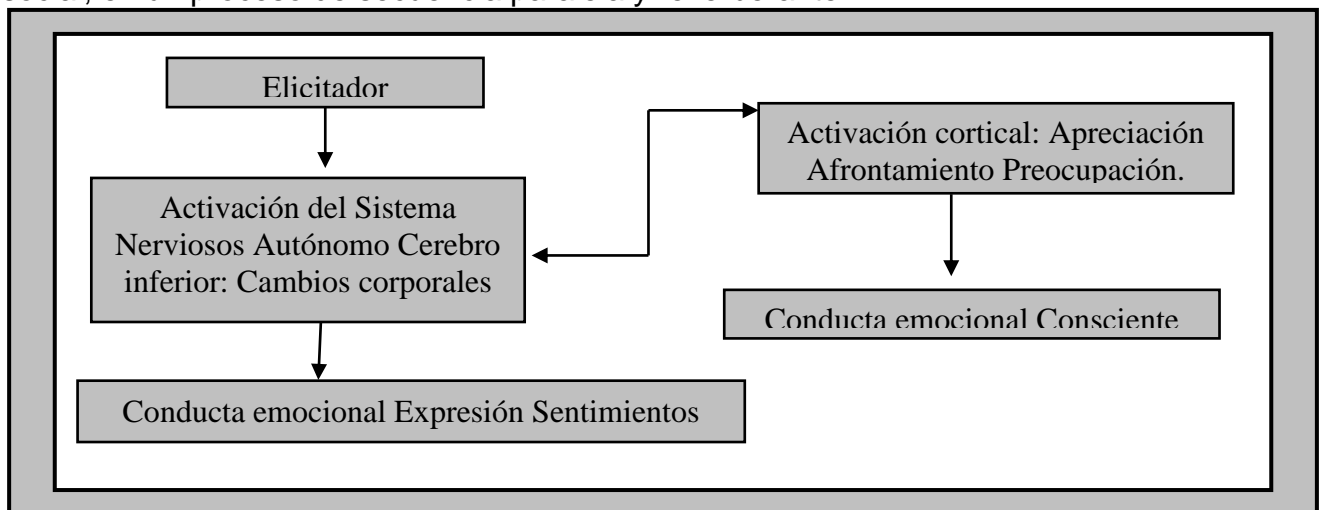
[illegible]

Elicitador

Activación del Sistema Nerviosos Autónomo Cerebro inferior: Cambios corporales

Conducta emocional Expresión Sentimientos

Activación cortical: Apreciación Afrontamiento Preocupación.

Conducta emocional Consciente